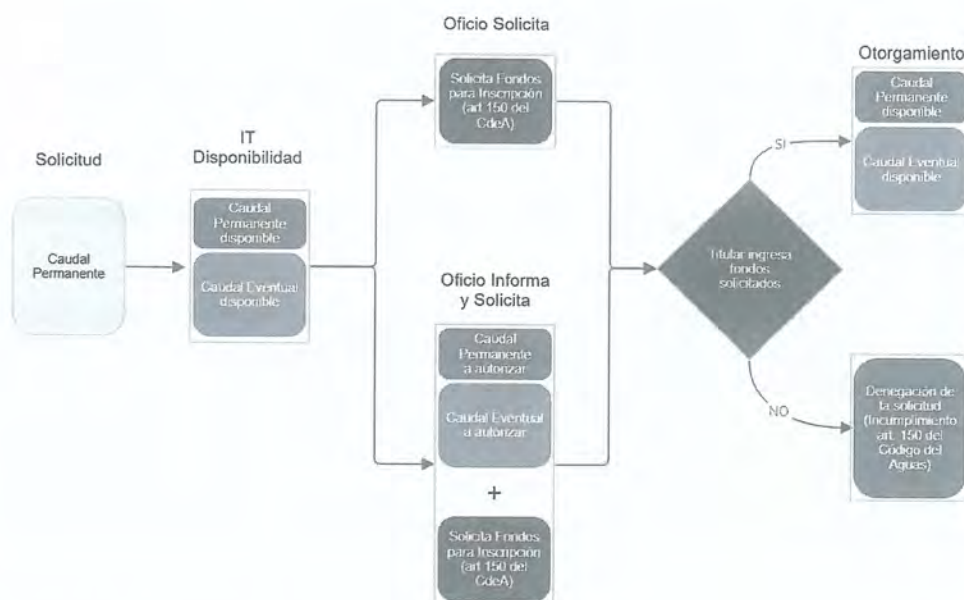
Oficio Solicita

Otorgamiento

Solicita Fondos para Inscripción (art 150 del CdeA)

Caudal Permanente disponible

Caudal Eventual disponible

SI

Solicitud

IT Disponibilidad

Caudal Permanente

Caudal Permanente disponible

Caudal Eventual disponible

Titular ingresa fondos solicitados

Oficio Informa y Solicita

Caudal Permanente a autorizar

Caudal Eventual a autorizar

NO

Denegación de la solicitud (Incumplimiento art. 150 del Código del Aguas)

+

Solicita Fondos para Inscripción (art 150 del CdeA)